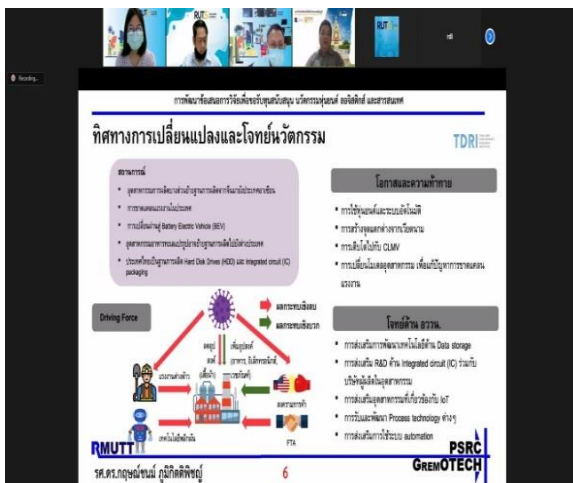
RUT

RUT

rdi

Recording...

การพัฒนาข้อเสนอการวิจัยเพื่อขอรับทุนสนับสนุน นวัตกรรมยานยนต์ ลอจิสติกส์ และสารสนเทศ

ทิศทางการเปลี่ยนแปลงและโจทย์นวัตกรรม

TDRI

สถานการณ์

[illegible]

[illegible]

การเปลี่ยนผ่านสู่ Battery Electric Vehicle (BEV)

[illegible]

ประเทศไทยเป็นฐานการผลิต Hard Disk Drives (HDD) และ integrated circuit (IC) packaging

โอกาสและความท้าทาย

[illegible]

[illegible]

การเติบโตไปกับ CLMV

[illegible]

Driving Force

ผลกระทบเชิงลบ

ผลกระทบเชิงบวก

FTA

โจทย์ด้าน ววน.

การส่งเสริมการพัฒนาเทคโนโลยีด้าน Data storage

การส่งเสริม R&D ด้าน integrated circuit (IC) ร่วมกับบริษัทผู้ผลิตในอุตสาหกรรม

การส่งเสริมอุตสาหกรรมที่เกี่ยวข้องกับ IoT

การปรับและพัฒนา Process technology ต่างๆ

การส่งเสริมการใช้ระบบ automation

RMUTT

รศ.ดร.กฤษณ์ชนม์ ภูมิกิตติพิชญ์

6

PSRC

GREMOTECH